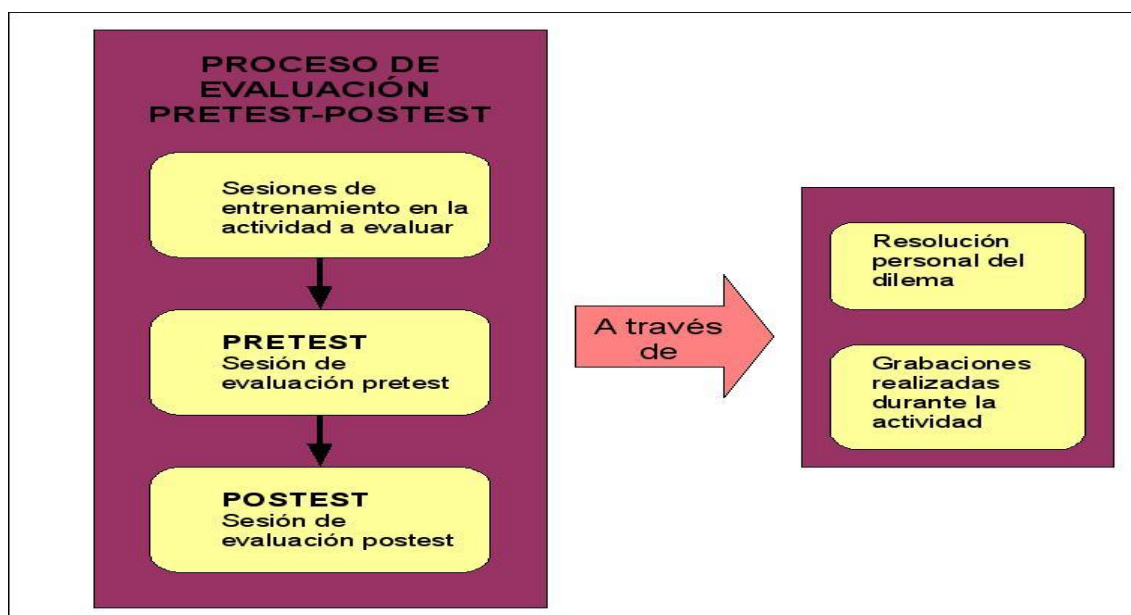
PROCESO DE EVALUACIÓN PRETEST-POSTEST

Sesiones de entrenamiento en la actividad a evaluar

PRETEST
Sesión de evaluación pretest

POSTEST
Sesión de evaluación postest

A través de

Resolución personal del dilema

Grabaciones realizadas durante la actividad